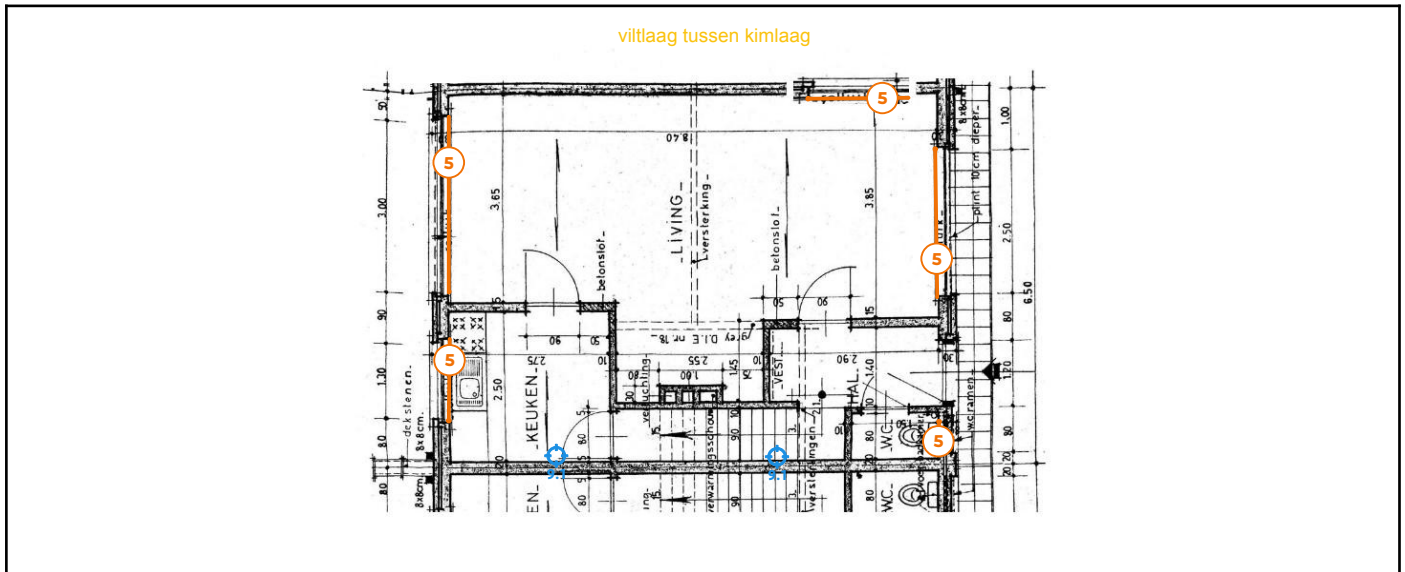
viltlaag tussen kimlaag

5
5
5
5
5

8.40
3.65
3.85
-LIVING-
-verslerking-
-betonslot-
-betonslot-
3.00
90
1.30
80
80
-dekstenen-
8x8cm
8x8cm
2.50
2.75
90
10
2.55
1.45
10
2.90
1.40
1.00
-KEUKEN-
-VEST-
-HAL-
-W.C-
-W.C-
05
06
15
30
1.00
2.50
6.50
90
1.70
90
20
20
-plint 10cm dieper-
8x8cm
-wcramen-
-verwarmingsschouw-
-verluchting-
-versterking-
80
80